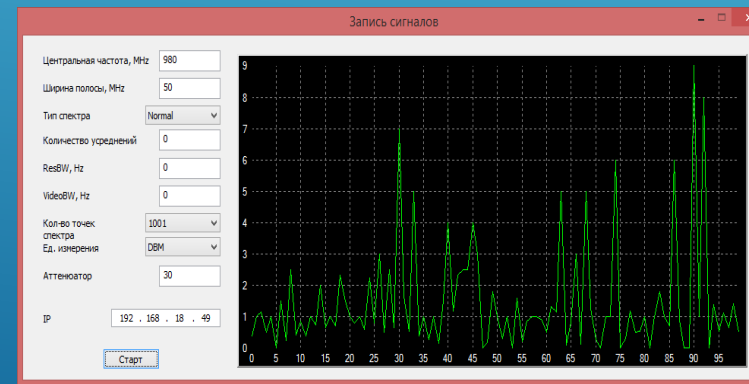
Запись сигналов

Центральная частота, MHz 980
Ширина полосы, MHz 50
Тип спектра Normal
Количество усреднений 0
ResBW, Hz 0
VideoBW, Hz 0
Кол-во точек спектра 1001
Ед. измерения DBM
Аттенюатор 30
IP 192 . 168 . 18 . 49
Старт

9
8
7
6
5
4
3
2
1
0
0 5 10 15 20 25 30 35 40 45 50 55 60 65 70 75 80 85 90 95